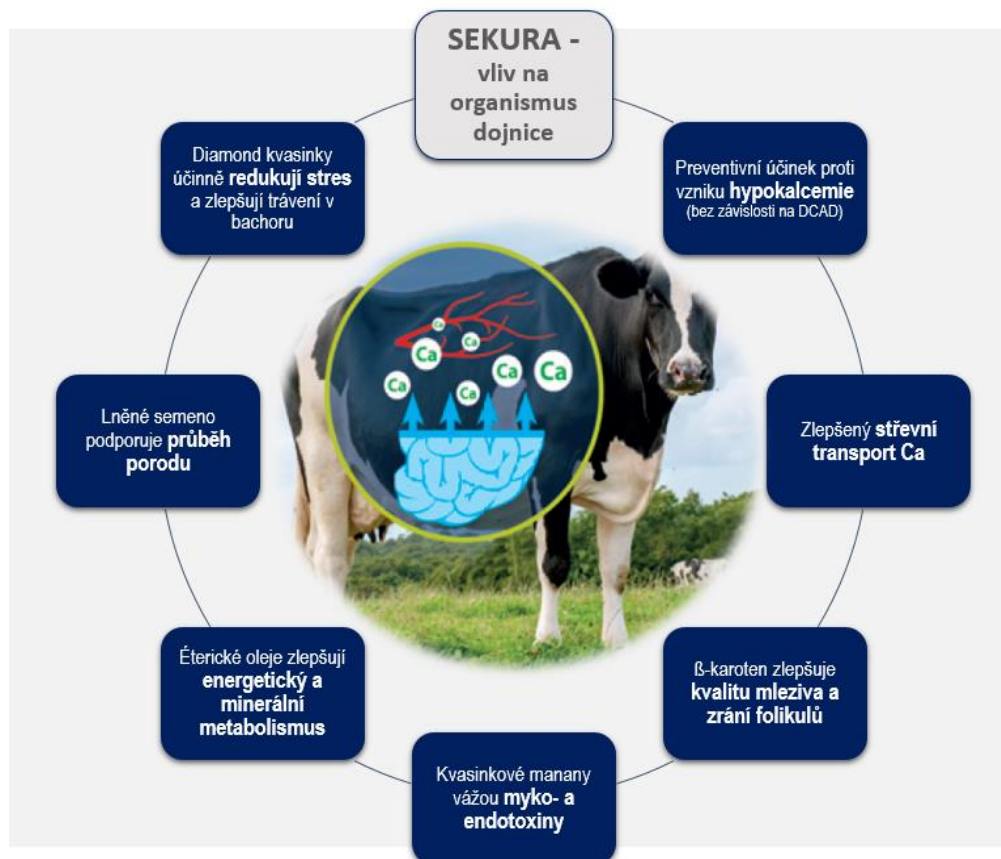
SEKURA - vliv na organismus dojnice

Preventivní účinek proti vzniku hypokalcemie (bez závislosti na DCAD)

Zlepšený střevní transport Ca

ß-karoten zlepšuje kvalitu mleziva a zrání folikulů

Kvasinkové manany vážou myko- a endotoxiny

Éterické oleje zlepšují energetický a minerální metabolismus

Lněné semeno podporuje průběh porodu

Diamond kvasinky účinně redukují stres a zlepšují trávení v bachoru

Ca
Ca
Ca
Ca
Ca
Ca
Ca